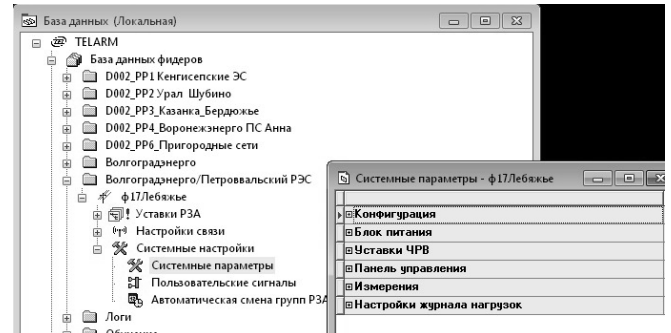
База данных (Локальная)

TELARM
База данных фидеров
D002_PP1 Кенгисепские ЭС
D002_PP2 Урал Шубино
D002_PP3_Казанка_Бердюжье
D002_PP4_Воронежэнерго ПС Анна
D002_PP6_Пригородные сети
Волгоградэнерго
Волгоградэнерго/Петровальский РЭС
ф17Лебяжье
Уставки РЗА
Настройки связи
Системные настройки
Системные параметры
Пользовательские сигналы
Автоматическая смена групп РЗА
Логи
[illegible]

Системные параметры - ф17Лебяжье

Конфигурация
Блок питания
Уставки ЧРВ
Панель управления
Измерения
Настройки журнала нагрузок